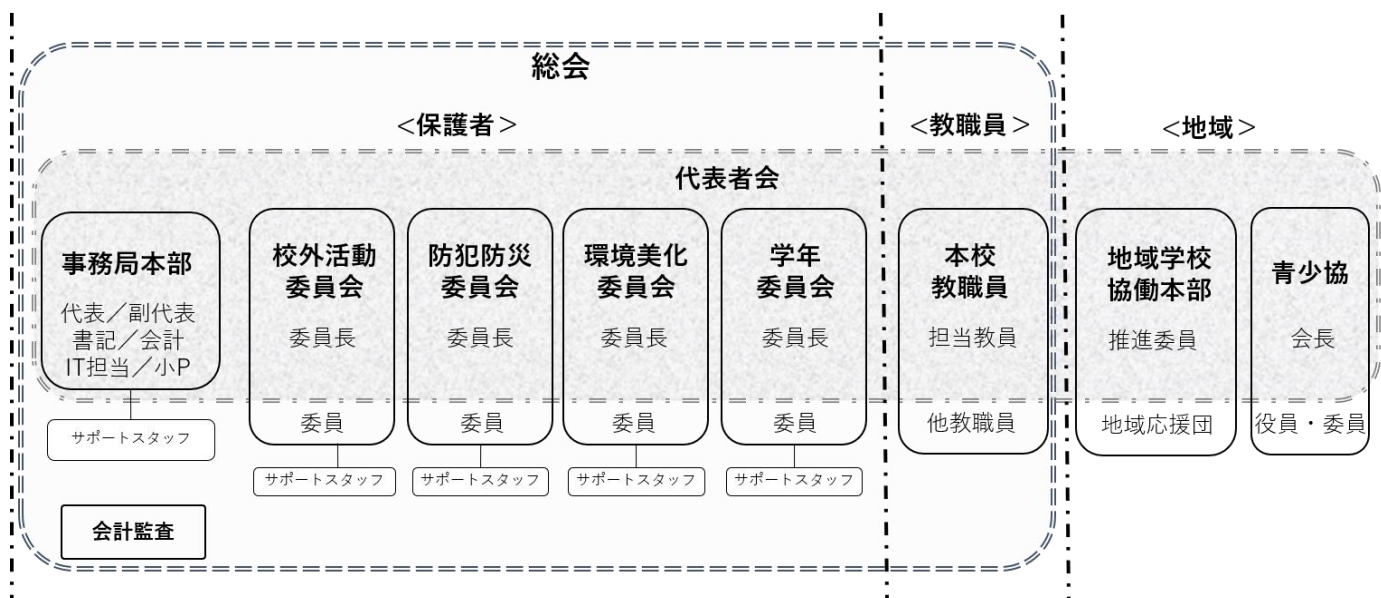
総会

<保護者>

<教職員>

<地域>

代表者会

事務局本部
代表／副代表
書記／会計
IT担当／小P

サポートスタッフ

校外活動
委員会
委員長

委員

サポートスタッフ

防犯防災
委員会
委員長

委員

サポートスタッフ

環境美化
委員会
委員長

委員

サポートスタッフ

学年
委員会
委員長

委員

サポートスタッフ

会計監査

本校
教職員
担当教員

他教職員

地域学校
協働本部
推進委員

地域応援団

青少協
会長

役員・委員